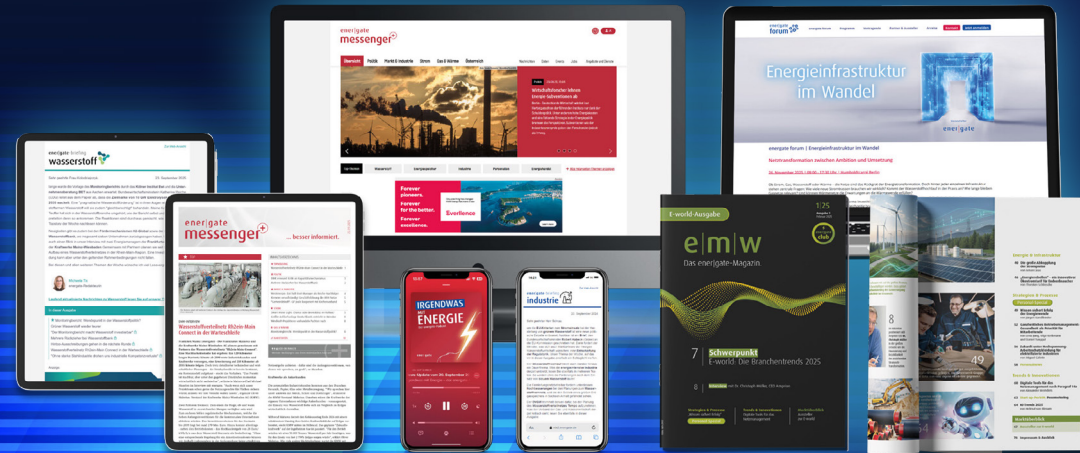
ener|gate messenger+

Übersicht Politik Markt & Industrie Strom Gas & Wärme Österreich

Wirtschaftsflaute: Minen Energie-Subventionen ab

Forever pioneers. Forever for the better. Forever excellence.

Evorlence

energate forum

Energieinfrastruktur im Wandel

energate forum | Energieinfrastruktur im Wandel

Netztransformation zwischen Ambition und Umsetzung

energate briefing wasserstoff

ener|gate messenger+ ... besser informiert.

Wasserstoffverbund Rhein-Main Connect in der Warteschleife

IRGENDWAS MIT ENERGIE

energate briefing industrie

E-world-Ausgabe

1/25

e|m|w

Das ener|gate-Magazin.

7 Schwerpunkt
E-world: Die Branchentrends 2025

8

49